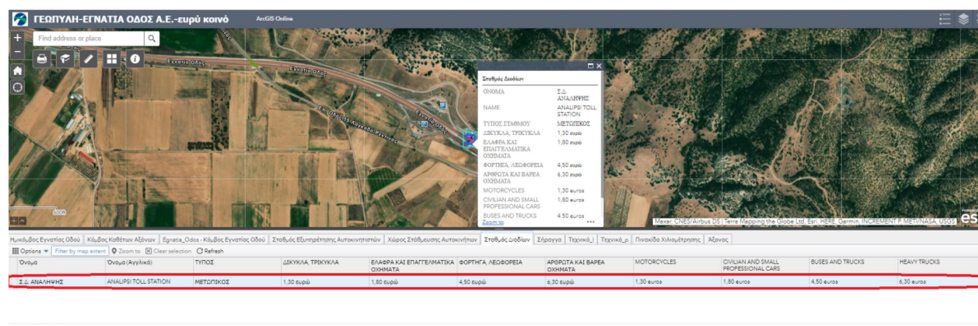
ΓΕΩΠΥΛΗ-ΕΓΝΑΤΙΑ ΟΔΟΣ Α.Ε.-ευρύ κοινό
ArcGIS Online

Find address or place

Εγνατία Οδός

Σταθμός Διοδίων

| | |
|---|---|
| ΟΝΟΜΑ | Σ.Δ. ΑΝΑΛΗΨΗΣ |
| NAME | ANALIPSI TOLL STATION |
| ΤΥΠΟΣ ΣΤΑΘΜΟΥ | ΜΕΤΩΠΙΚΟΣ |
| ΔΙΚΥΚΛΑ, ΤΡΙΚΥΚΛΑ | 1,30 ευρώ |
| ΕΛΑΦΡΑ ΚΑΙ ΕΠΑΓΓΕΛΜΑΤΙΚΑ ΟΧΗΜΑΤΑ | 1,80 ευρώ |
| ΦΟΡΤΗΓΑ, ΛΕΩΦΟΡΕΙΑ | 4,50 ευρώ |
| ΑΡΘΡΩΤΑ ΚΑΙ ΒΑΡΕΑ ΟΧΗΜΑΤΑ | 6,30 ευρώ |
| MOTORCYCLES | 1,30 euros |
| CIVILIAN AND SMALL PROFESSIONAL CARS | 1,80 euros |
| BUSES AND TRUCKS | 4,50 euros |

Zoom to

Maxar, CNES/Airbus DS | Terre Mapping the Globe Ltd, Esri, HERE, Garmin, INCREMENT P, METI/NASA, USGS

Ηλικ...Εγνατίας Οδού | Κόμβος Καθέτων Αξόνων | Egnatia_Odos - Κόμβος Εγνατίας Οδού | Σταθμός Εξυπηρέτησης Αυτοκινητιστών | Χώρος Στάθμευσης Αυτοκινήτων | Σταθμός Διοδίων | Σήραγγα | Τεχνικά_l | Τεχνικά_p | Πινακίδα Χιλιομέτρησης | Άξονας

Options | Filter by map extent | Zoom to | Clear selection | Refresh

| Όνομα | Όνομα (Αγγλικά) | ΤΥΠΟΣ | ΔΙΚΥΚΛΑ, ΤΡΙΚΥΚΛΑ | ΕΛΑΦΡΑ ΚΑΙ ΕΠΑΓΓΕΛΜΑΤΙΚΑ ΟΧΗΜΑΤΑ | ΦΟΡΤΗΓΑ, ΛΕΩΦΟΡΕΙΑ | ΑΡΘΡΩΤΑ ΚΑΙ ΒΑΡΕΑ ΟΧΗΜΑΤΑ | MOTORCYCLES | CIVILIAN AND SMALL PROFESSIONAL CARS | BUSES AND TRUCKS | HEAVY TRUCKS |
|---|---|---|---|---|---|---|---|---|---|---|
| Σ.Δ. ΑΝΑΛΗΨΗΣ | ANALIPSI TOLL STATION | ΜΕΤΩΠΙΚΟΣ | 1,30 ευρώ | 1,80 ευρώ | 4,50 ευρώ | 6,30 ευρώ | 1,30 euros | 1,80 euros | 4,50 euros | 6,30 euros |